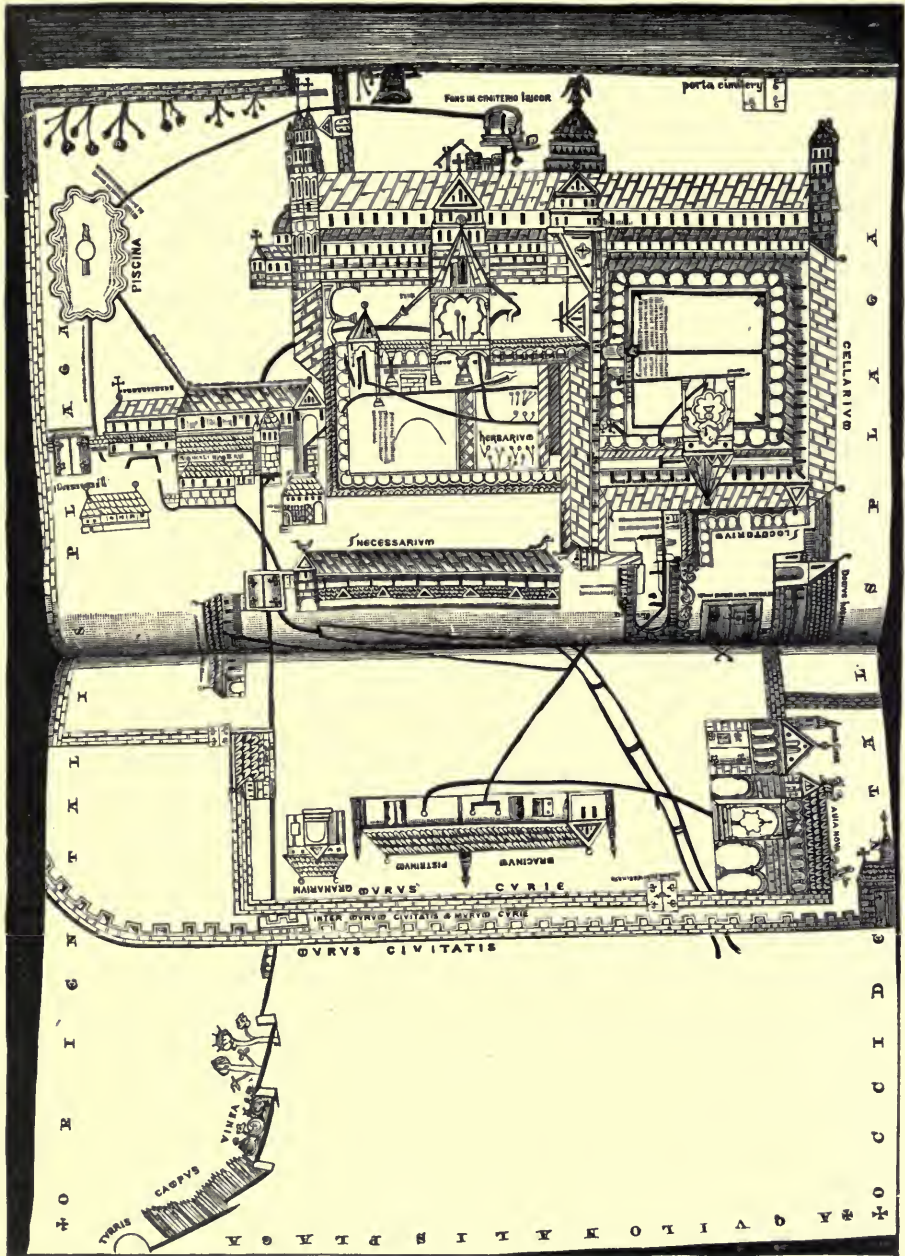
Fons in cimiterio laicor

porta cimitery

PISCINA

CELLARIVM

HERBARIVM

NECESSARIVM

LOCUTORIVM

Domus hospitum

GRANARIVM

PISTRINUM

BRACINUM

MVRVS CVRIE

AULA NOVA

INTER MVRVM CIVITATIS & MVRVM CVRIE

MVRVS CIVITATIS

VINEA

CAMPUS

TVRRIS

✠ ORIENTALIS PLAGA

SEPTENTRIONALIS PLAGA

✠ AQVILONALIS PLAGA ✠

OCCIDE